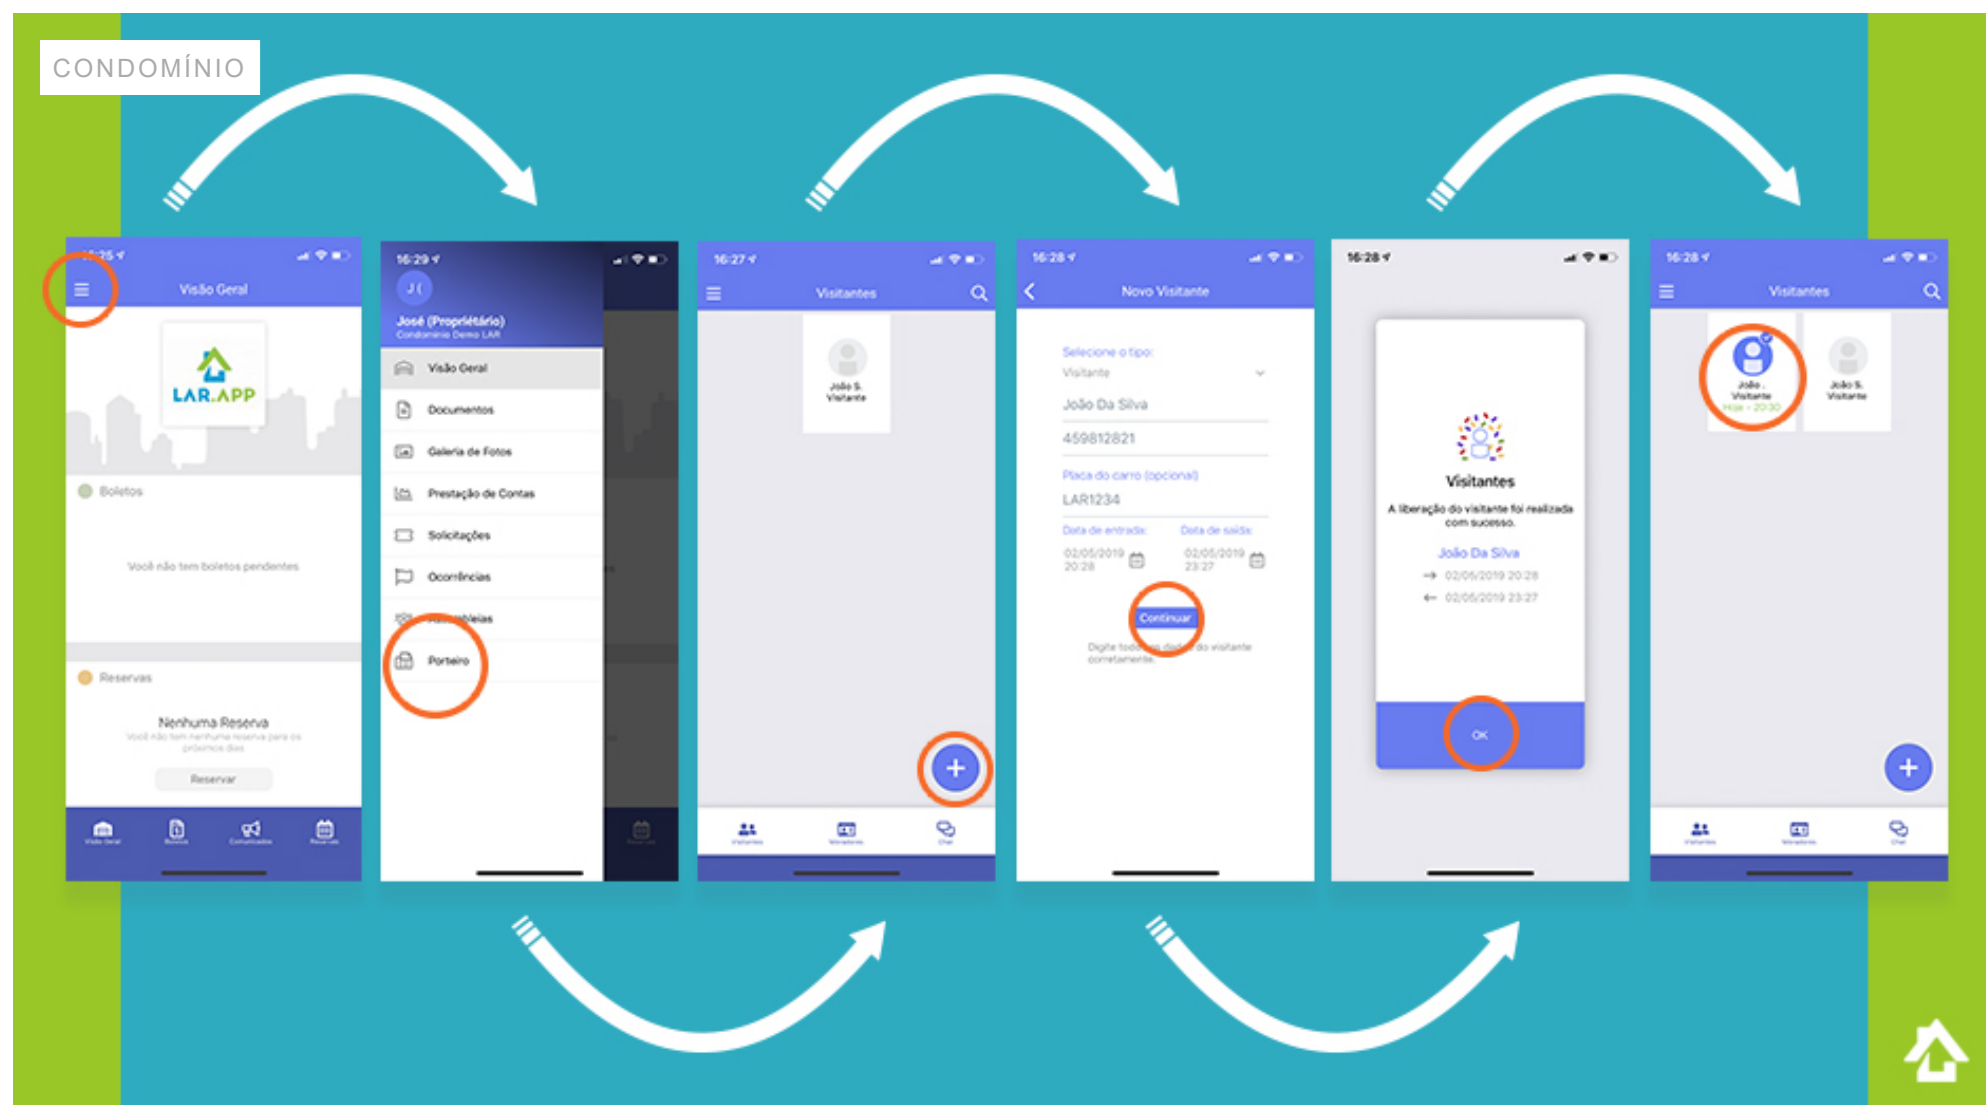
CONDOMÍNIO

16:25
Visão Geral
LAR.APP
Boletos
Você não tem boletos pendentes
Reservas
Nenhuma Reserva
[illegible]
Reservar

16:29
J
José (Proprietário)
Condomínio Demo LAR
Visão Geral
Documentos
Galeria de Fotos
Prestação de Contas
Solicitações
Ocorrências
Assembleias
Porteiro

16:27
Visitantes
João S. Visitante

16:28
Novo Visitante
Selecione o tipo:
Visitante
João Da Silva
459812821
Placa do carro (opcional)
LAR1234
Data de entrada:
02/05/2019 20:28
Data de saída:
02/05/2019 23:27
Continuar
Digite todos os dados do visitante corretamente.

16:28
Visitantes
A liberação do visitante foi realizada com sucesso.
João Da Silva
02/05/2019 20:28
02/05/2019 23:27
OK

16:28
Visitantes
João . Visitante
João S. Visitante